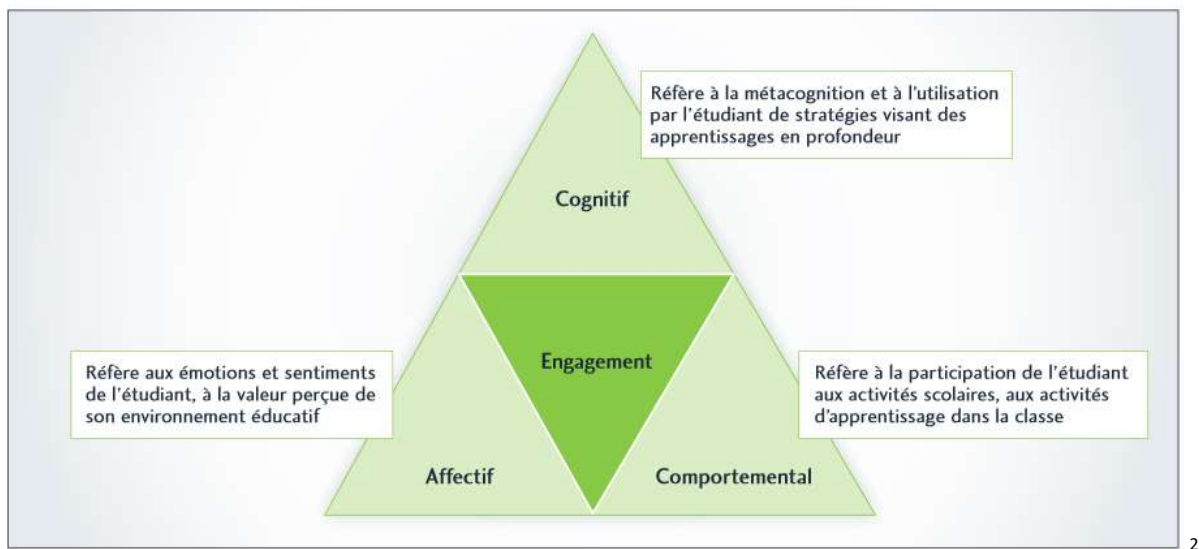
Réfère à la métacognition et à l'utilisation par l'étudiant de stratégies visant des apprentissages en profondeur

Cognitif

Engagement

Réfère aux émotions et sentiments de l'étudiant, à la valeur perçue de son environnement éducatif

Réfère à la participation de l'étudiant aux activités scolaires, aux activités d'apprentissage dans la classe

Affectif

Comportemental

2